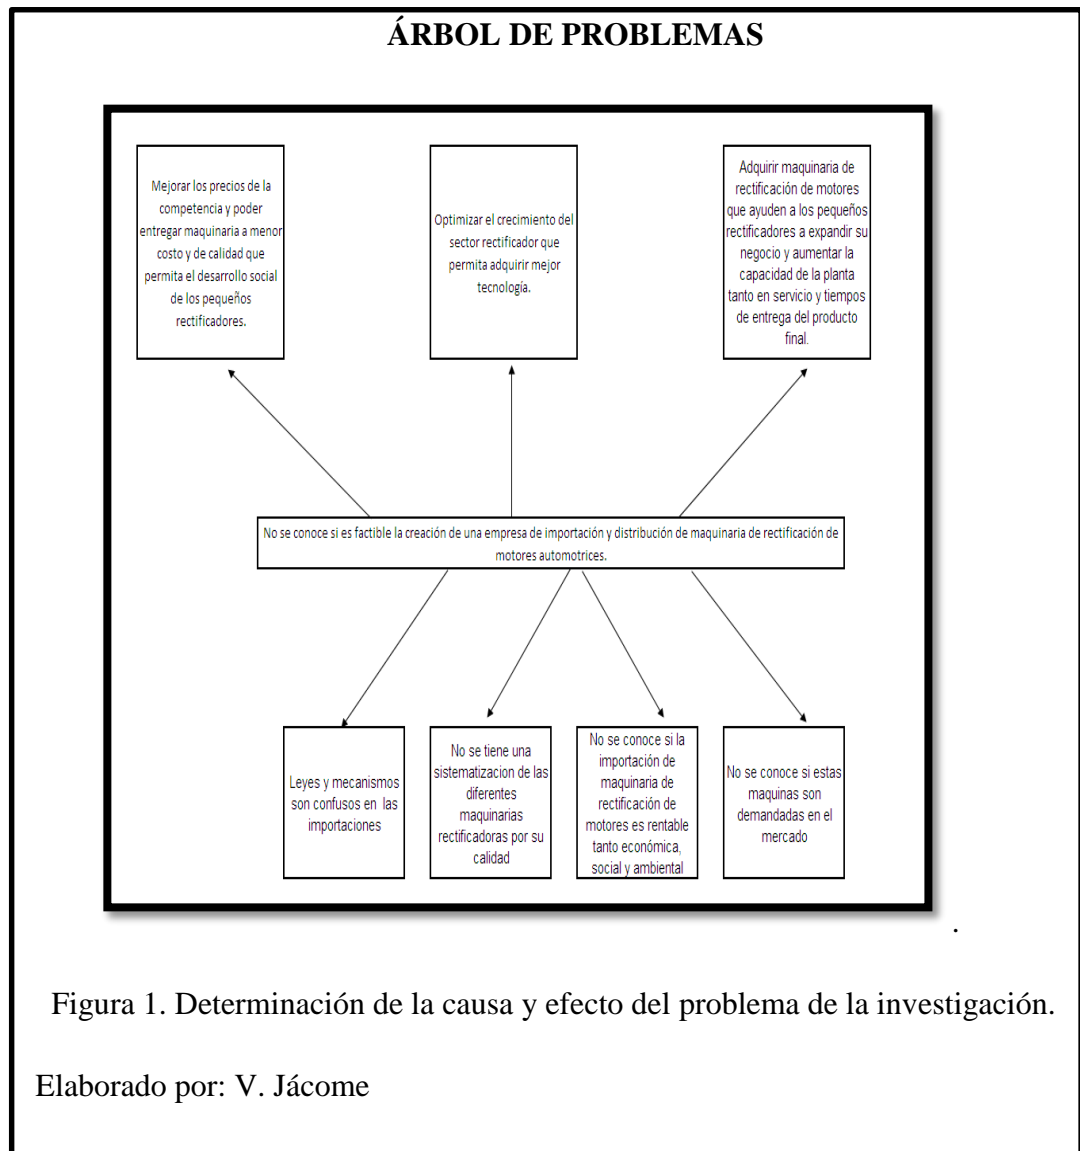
ÁRBOL DE PROBLEMAS

Mejorar los precios de la competencia y poder entregar maquinaria a menor costo y de calidad que permita el desarrollo social de los pequeños rectificadores.

Optimizar el crecimiento del sector rectificador que permita adquirir mejor tecnología.

Adquirir maquinaria de rectificación de motores que ayuden a los pequeños rectificadores a expandir su negocio y aumentar la capacidad de la planta tanto en servicio y tiempos de entrega del producto final.

No se conoce si es factible la creación de una empresa de importación y distribución de maquinaria de rectificación de motores automotrices.

Leyes y mecanismos son confusos en las importaciones

No se tiene una sistematizacion de las diferentes maquinarias rectificadoras por su calidad

No se conoce si la importación de maquinaria de rectificación de motores es rentable tanto económica, social y ambiental

No se conoce si estas maquinas son demandadas en el mercado

.

Figura 1. Determinación de la causa y efecto del problema de la investigación.

Elaborado por: V. Jácome